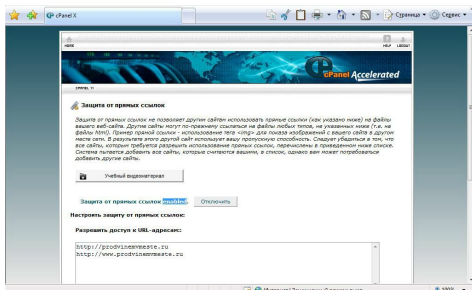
cPanel X

Страница · Сервис ·

HOME

HELP LOGOUT

cPanel Accelerated

cPanel 11

Защита от прямых ссылок

Защита от прямых ссылок не позволяет другим сайтам использовать прямые ссылки (как указано ниже) на файлы вашего веб-сайта. Другие сайты могут по-прежнему ссылаться на файлы любых типов, не указанных ниже (т.е. на файлы html). Пример прямой ссылки - использование тега <img> для показа изображений с вашего сайта в другом месте сети. В результате этого другой сайт использует вашу пропускную способность. Следует убедиться в том, что все сайты, которым требуется разрешить использование прямых ссылок, перечислены в приведенном ниже списке. Система пытается добавить все сайты, которые считаются вашими, в список, однако вам может потребоваться добавить другие сайты.

Учебный видеоматериал

Защита от прямых ссылок enabled

Отключить

Настроить защиту от прямых ссылок:

Разрешить доступ к URL-адресам:

http://prodvinemvmeste.ru
http://www.prodvinemvmeste.ru

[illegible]